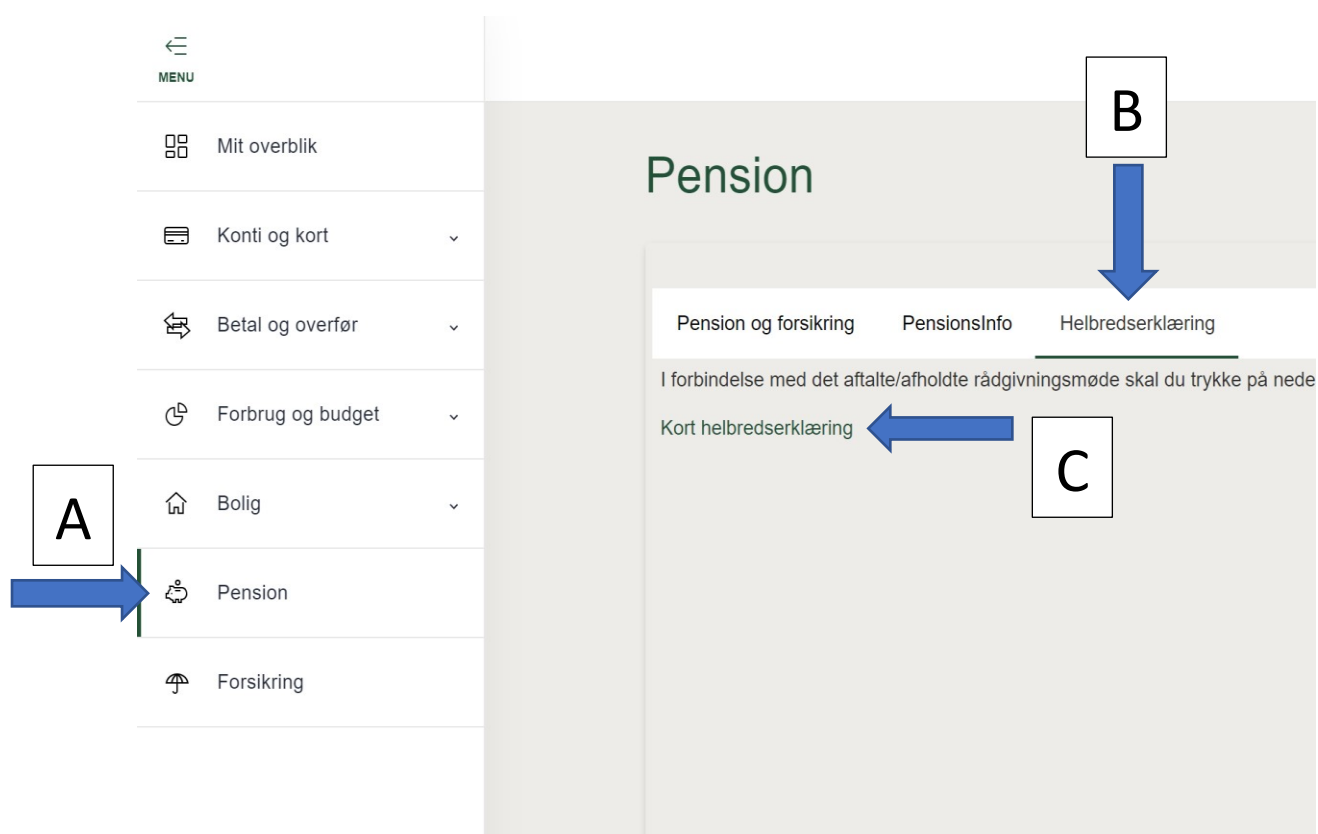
MENU

Mit overblik

Konti og kort

Betal og overfør

Forbrug og budget

Bolig

Pension

Forsikring

A

B

Pension

Pension og forsikring PensionsInfo Helbredserklæring

I forbindelse med det aftalte/afholdte rådgivningsmøde skal du trykke på nede

Kort helbredserklæring

C